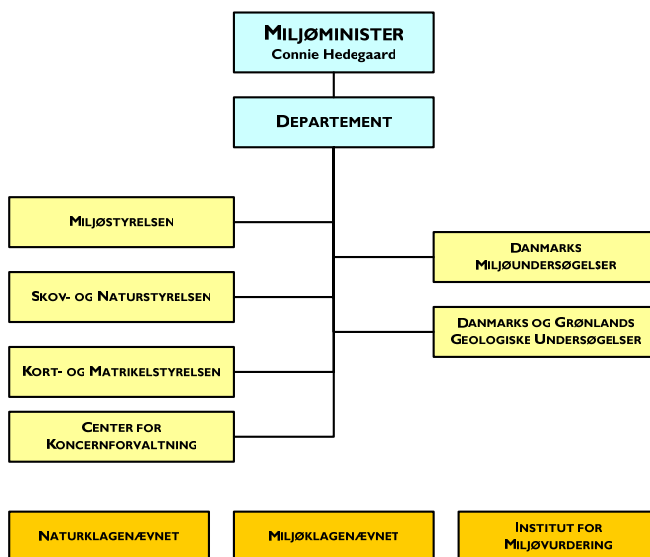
Miljøminister
Connie Hedegaard

Departement

Miljøstyrelsen

Skov- og Naturstyrelsen

Kort- og Matrikelstyrelsen

Center for Koncernforvaltning

Danmarks Miljøundersøgelser

Danmarks og Grønlands Geologiske Undersøgelser

Naturklagenævnet

Miljøklagenævnet

Institut for Miljøvurdering